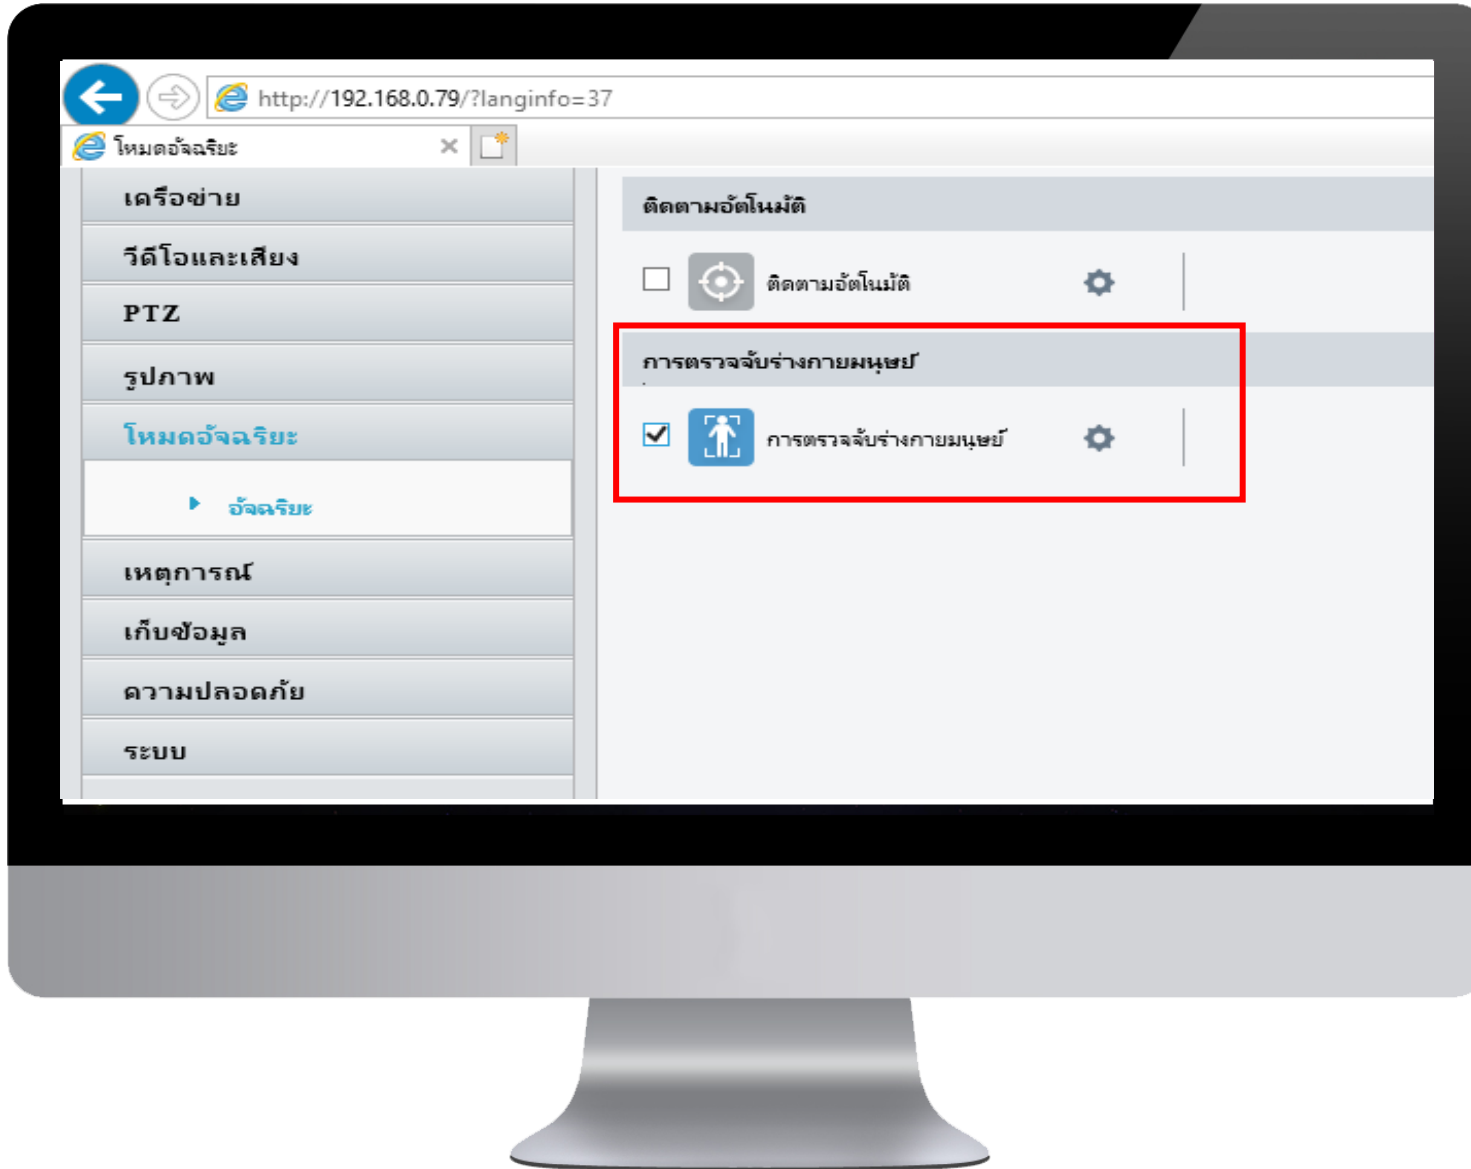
http://192.168.0.79/?langinfo=37

โหมดอัจฉริยะ ×

เครือข่าย

วีดีโอและเสียง

PTZ

รูปภาพ

โหมดอัจฉริยะ

อัจฉริยะ

เหตุการณ์

เก็บข้อมูล

ความปลอดภัย

ระบบ

ติดตามอัตโนมัติ

ติดตามอัตโนมัติ

การตรวจจับร่างกายมนุษย์

การตรวจจับร่างกายมนุษย์